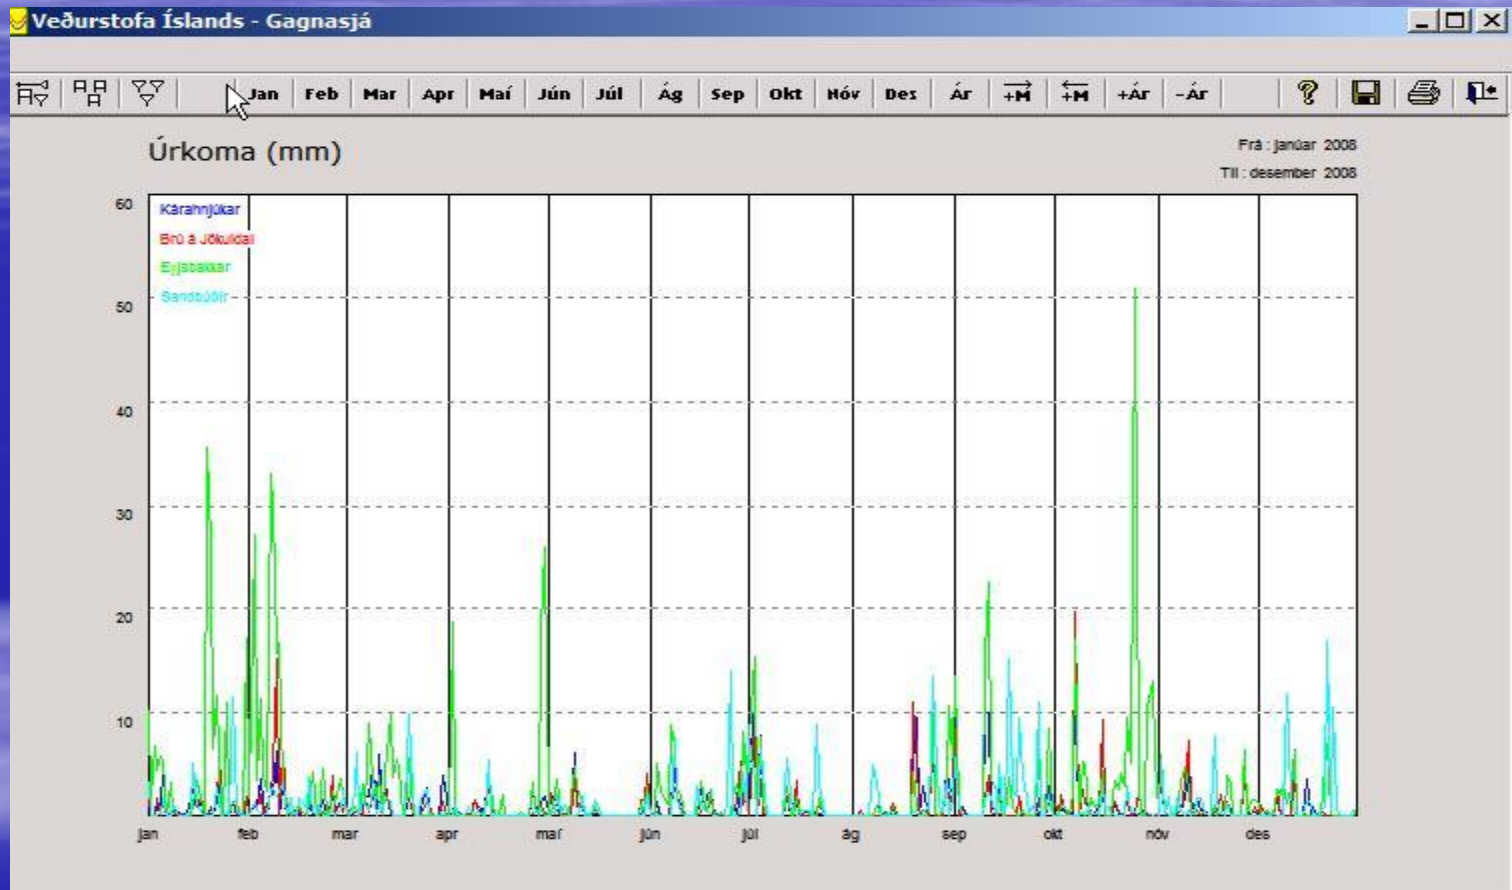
Veðurstofa Íslands - Gagnasjá

Jan Feb Mar Apr Maí Jún Júl Ág Sep Okt Nóv Des Ár +M +M +Ár -Ár

Úrkoma (mm)

Frá : janúar 2008
Til : desember 2008

Kárahnjúkar
Brú á Jökuldal
Eyjabakkar
Sandbúðir

60
50
40
30
20
10

jan feb mar apr maí jún júl ág sep okt nóv des